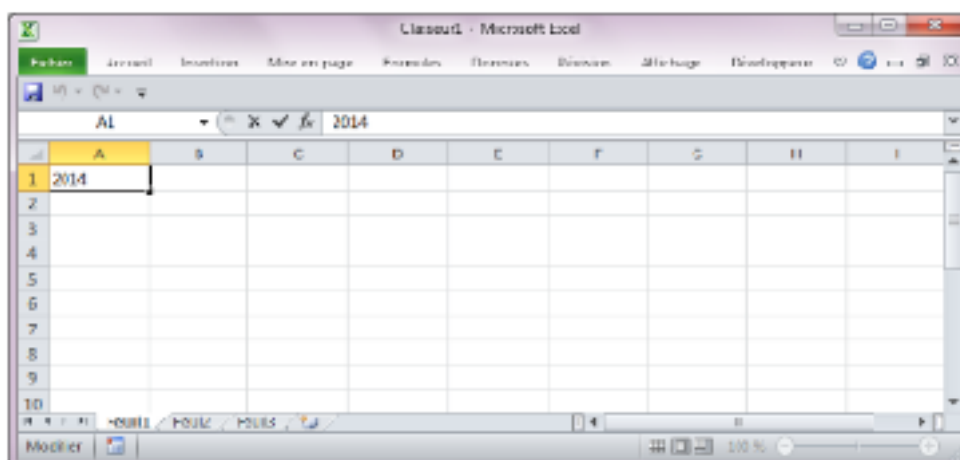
Classeur1 - Microsoft Excel

Fichier Accueil Insertion Mise en page Formules Données Révision Affichage Développeur

A1 2014

| | A | B | C | D | E | F | G | H | I |
|---|---|---|---|---|---|---|---|---|---|
| 1 | 2014 | | | | | | | | |
| 2 | | | | | | | | | |
| 3 | | | | | | | | | |
| 4 | | | | | | | | | |
| 5 | | | | | | | | | |
| 6 | | | | | | | | | |
| 7 | | | | | | | | | |
| 8 | | | | | | | | | |
| 9 | | | | | | | | | |
| 10 | | | | | | | | | |

Feuil1 Feuil2 Feuil3

Modifier 100 %